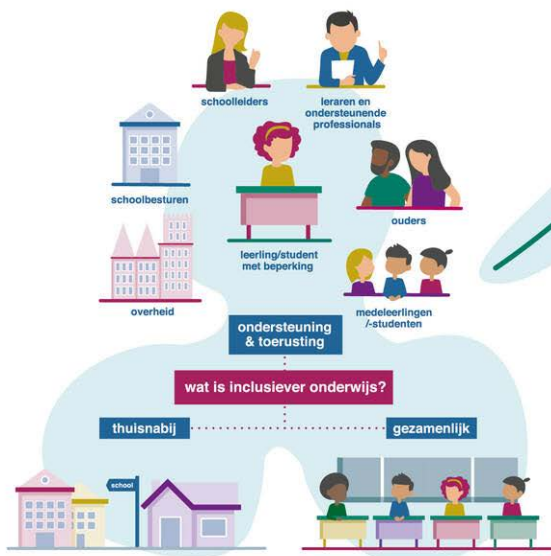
schoolleiders

leraren en ondersteunende professionals

schoolbesturen

leerling/student met beperking

ouders

overheid

medeleerlingen /-studenten

ondersteuning & toerusting

wat is inclusiever onderwijs?

thuisnabij

gezamenlijk

school